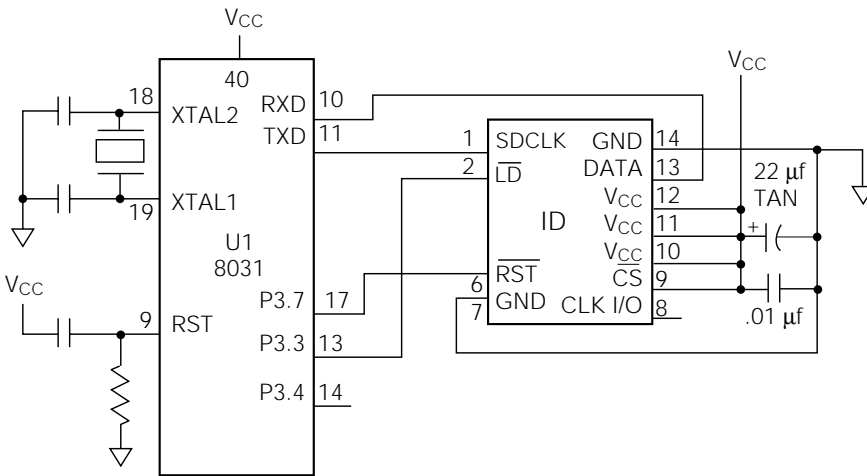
$V_{CC}$
40
18 XTAL2
RXD 10
TXD 11
19 XTAL1
U1
8031
$V_{CC}$
9 RST
P3.7 17
P3.3 13
P3.4 14

1 SDCLK
2 $\overline{LD}$
6 $\overline{RST}$
7 GND
GND 14
DATA 13
$V_{CC}$ 12
$V_{CC}$ 11
$V_{CC}$ 10
$\overline{CS}$ 9
CLK I/O 8
ID

$V_{CC}$
22 µf
TAN
+
.01 µf